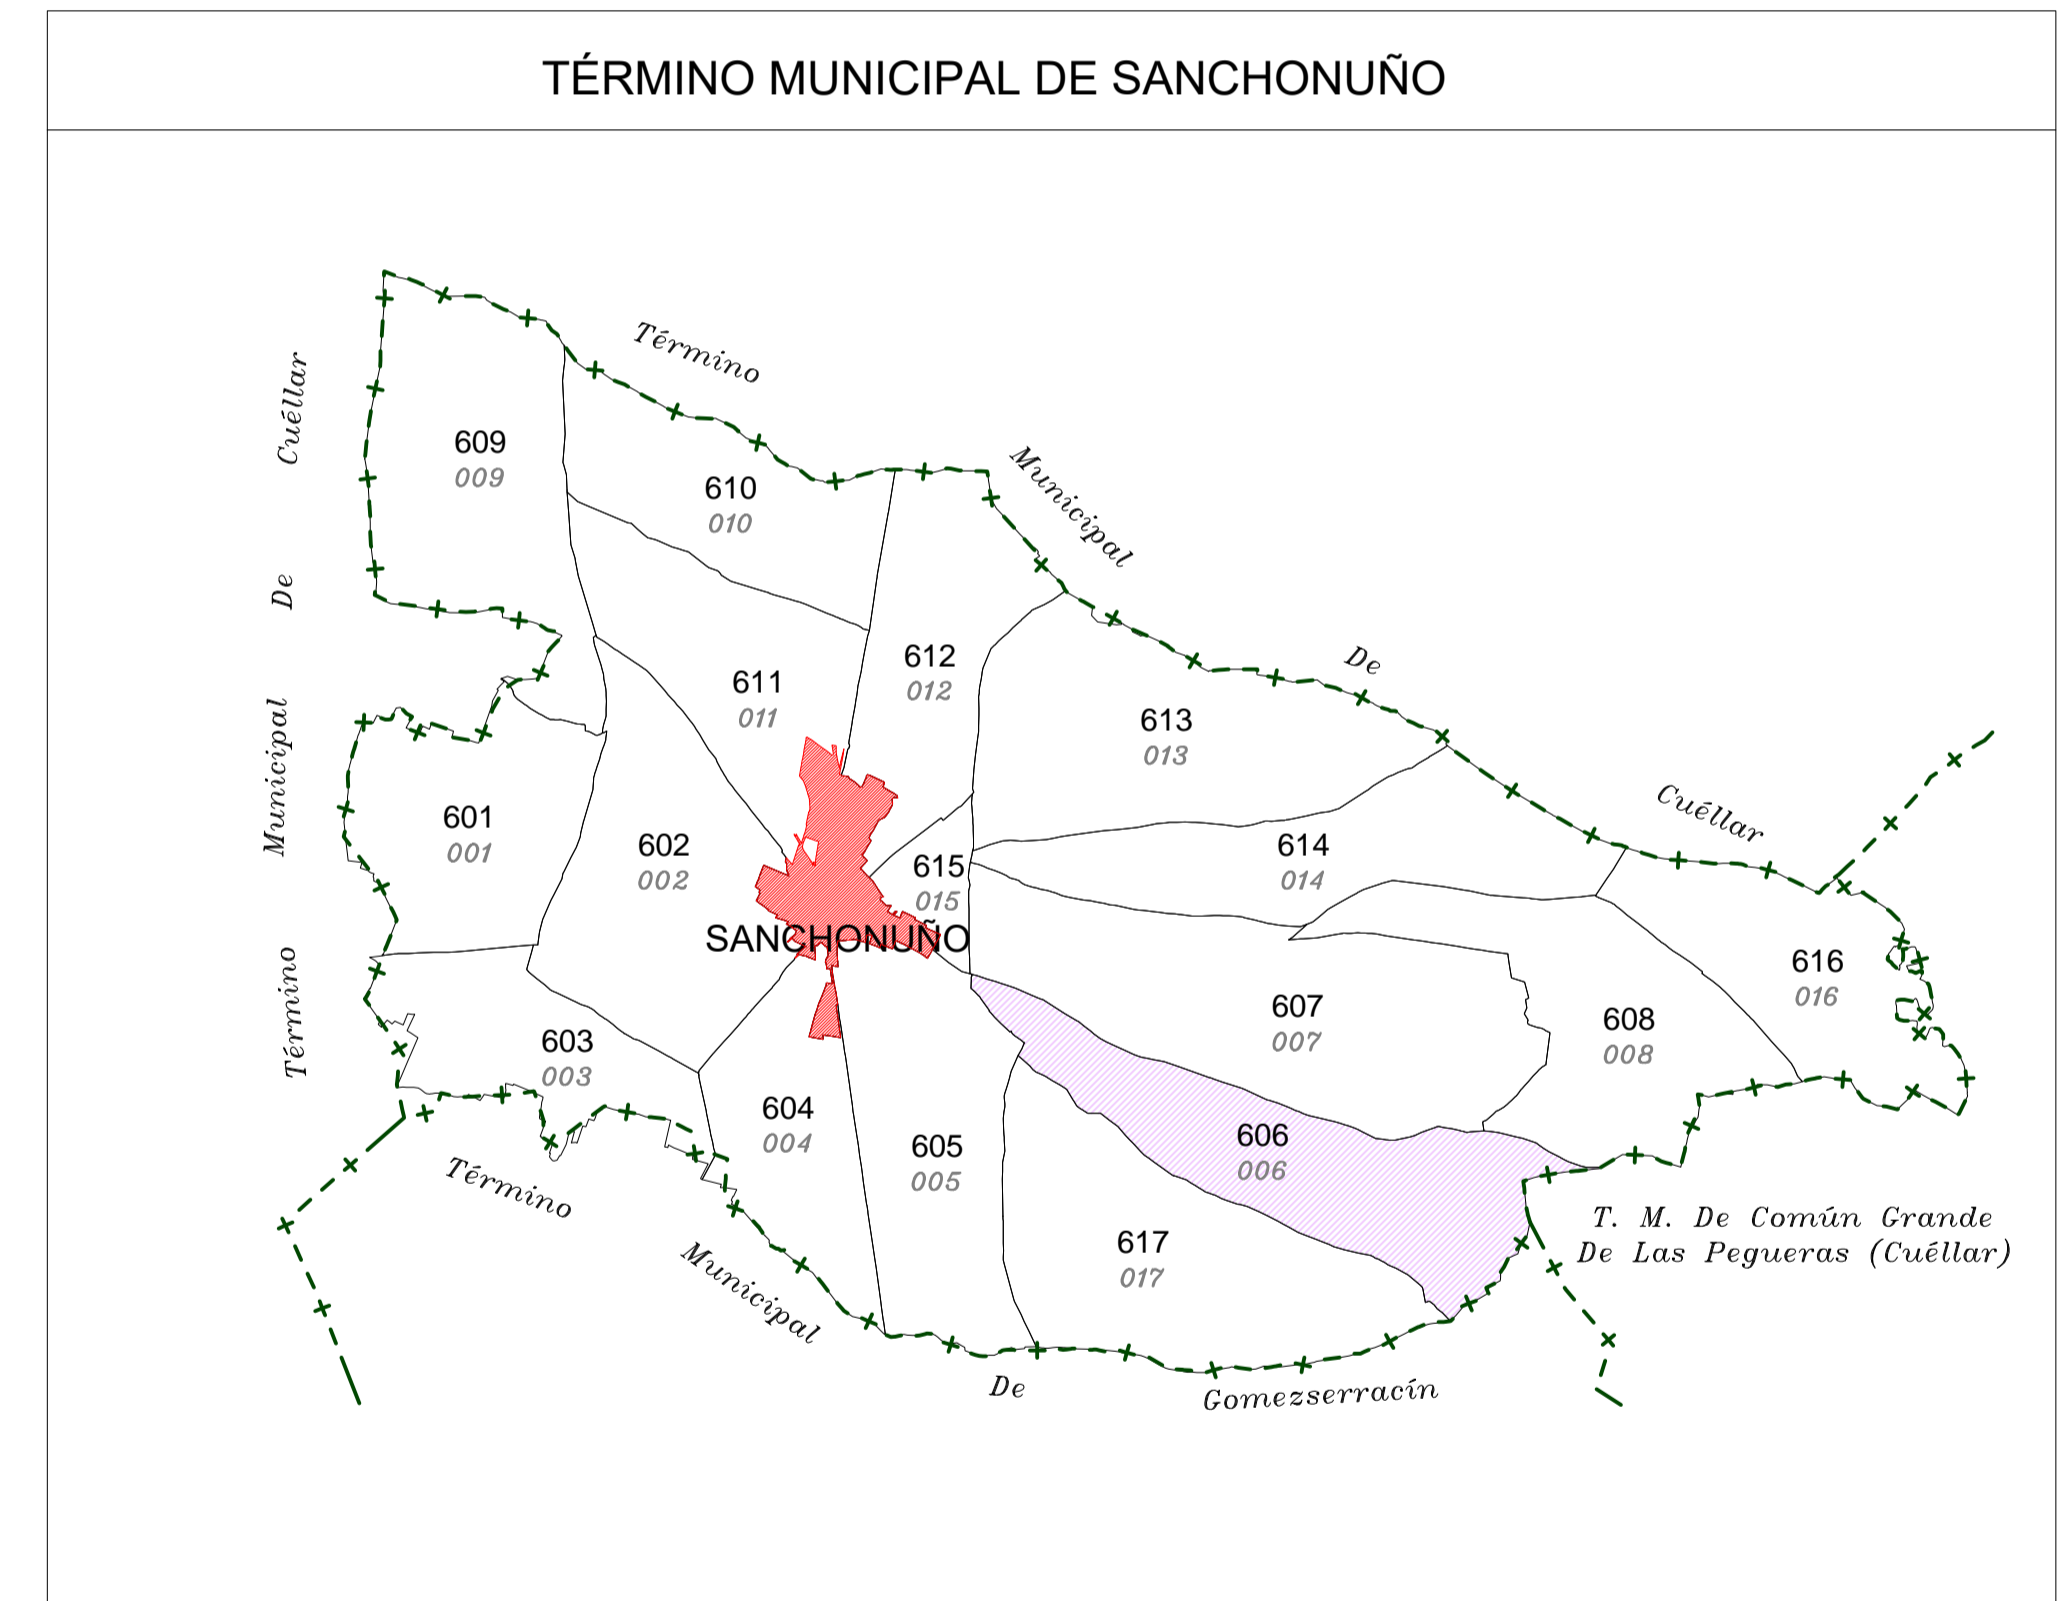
TÉRMINO MUNICIPAL DE SANCHONUÑO

Término Municipal De Cuéllar

Cuéllar De Municipal Término

609
009

610
010

611
011

612
012

613
013

601
001

602
002

615
015

614
014

SANCHONUÑO

616
016

607
007

608
008

603
003

604
004

605
005

606
006

617
017

T. M. De Común Grande De Las Pegueras (Cuéllar)

Término Municipal De Gomezserracín